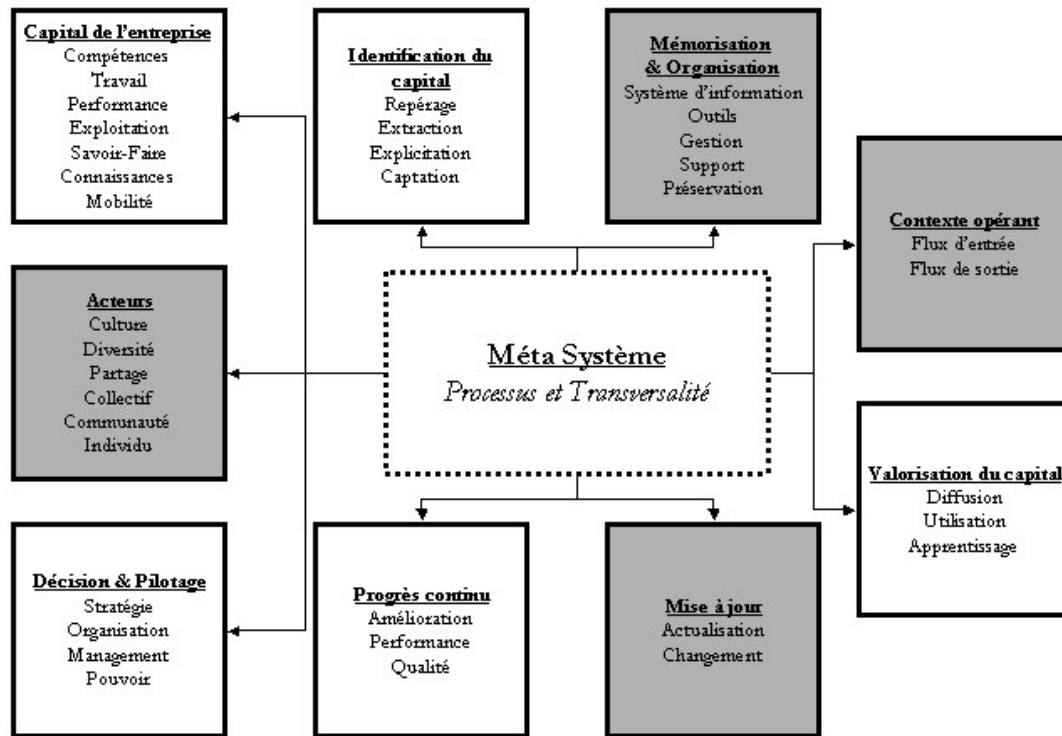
Capital de l'entreprise
Compétences
Travail
Performance
Exploitation
Savoir-Faire
Connaissances
Mobilité

Identification du capital
Repérage
Extraction
Explicitation
Captation

Mémorisation & Organisation
Système d'information
Outils
Gestion
Support
Préservation

Contexte opérant
Flux d'entrée
Flux de sortie

Acteurs
Culture
Diversité
Partage
Collectif
Communauté
Individu

Méta Système
Processus et Transversalité

Valorisation du capital
Diffusion
Utilisation
Apprentissage

Décision & Pilotage
Stratégie
Organisation
Management
Pouvoir

Progrès continu
Amélioration
Performance
Qualité

Mise à jour
Actualisation
Changement